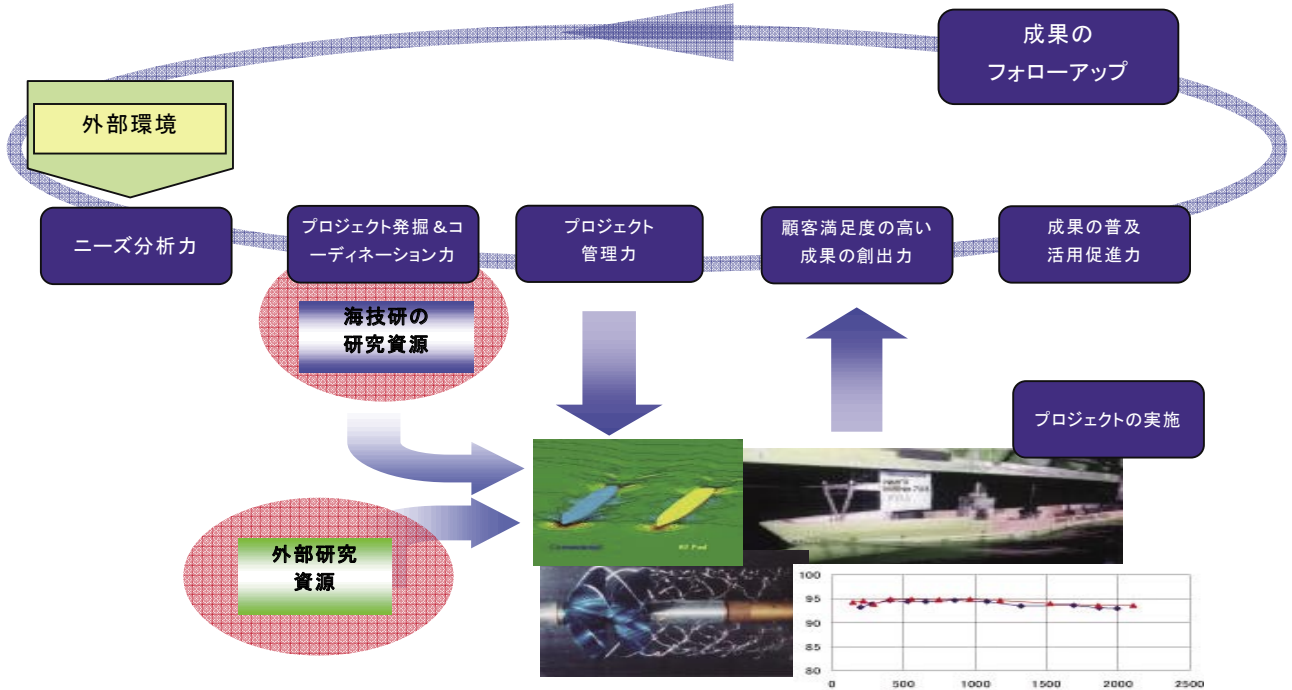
成果の
フォローアップ

外部環境

ニーズ分析力

プロジェクト発掘＆コーディネーション力

プロジェクト
管理力

顧客満足度の高い
成果の創出力

成果の普及
活用促進力

海技研の
研究資源

プロジェクトの実施

外部研究
資源

100
95
90
85
80
0
500
1000
1500
2000
2500